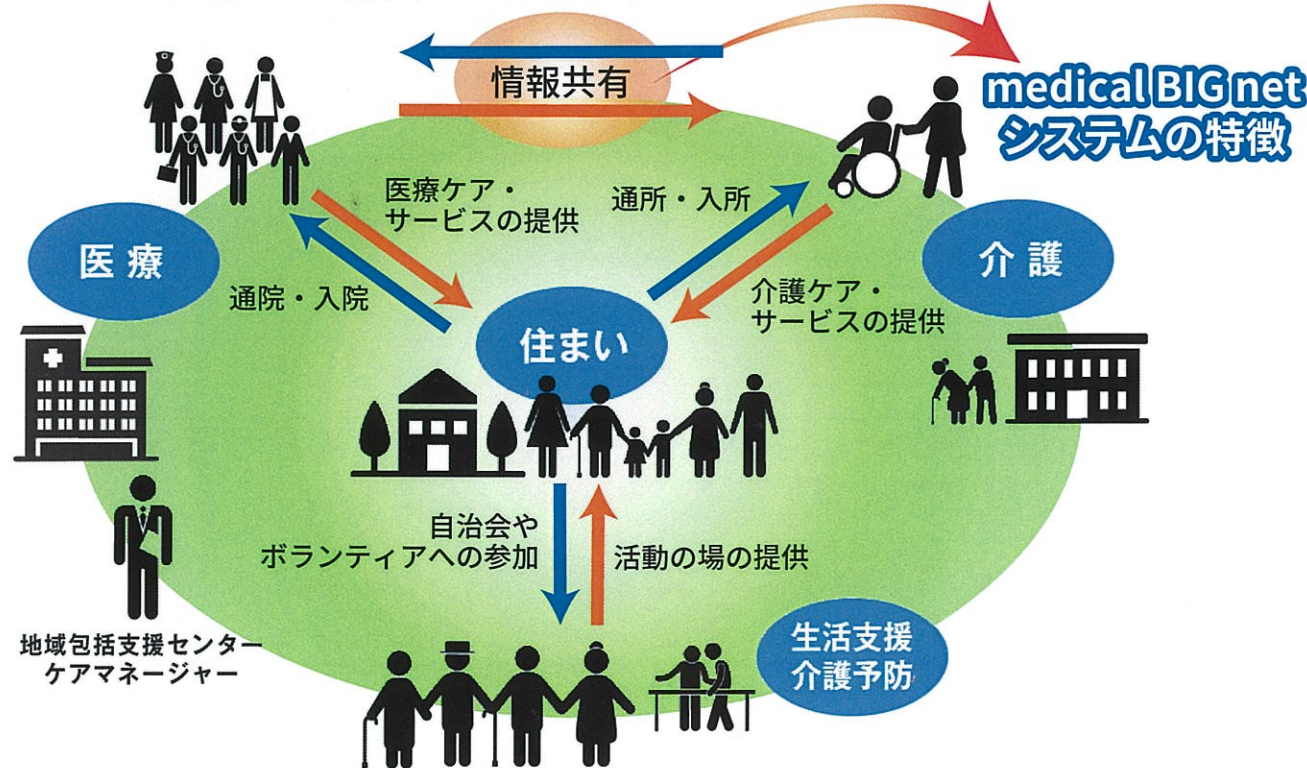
情報共有

medical BIG net
システムの特徴

医療ケア・
サービスの提供

通所・入所

医療

介護

通院・入院

介護ケア・
サービスの提供

住まい

自治会や
ボランティアへの参加

活動の場の提供

生活支援
介護予防

地域包括支援センター
ケアマネージャー